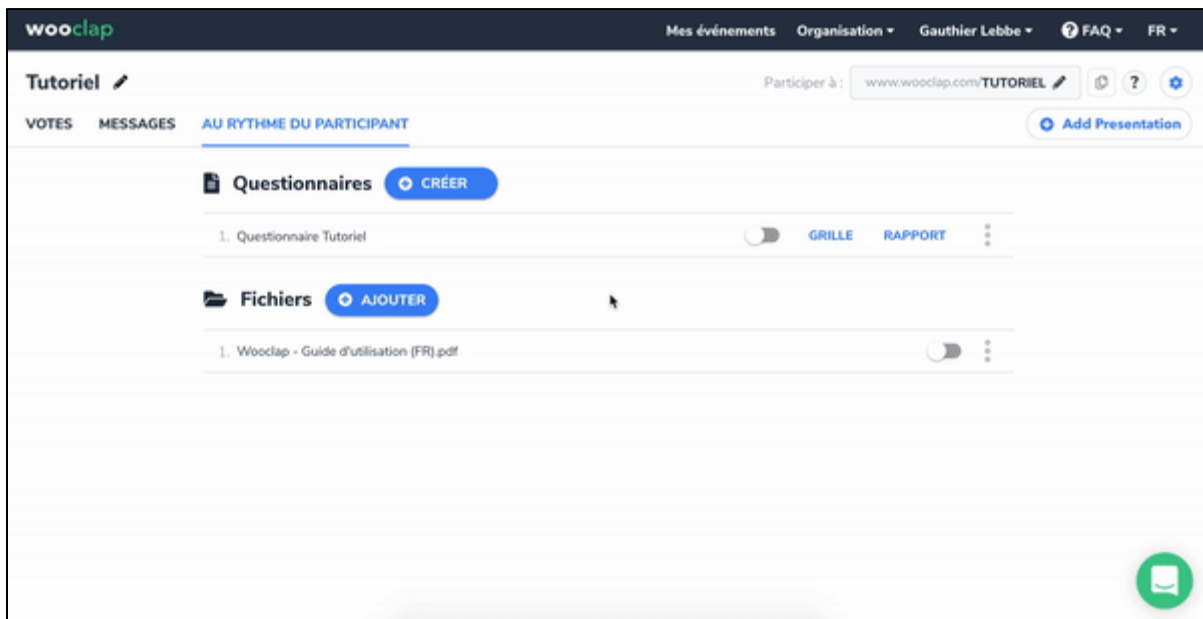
wooclap

Mes événements Organisation ▾ Gauthier Lebbe ▾ FAQ ▾ FR ▾

Tutoriel

Participer à : www.wooclap.com/TUTORIEL

?

VOTES MESSAGES AU RYTHME DU PARTICIPANT

Add Presentation

Questionnaires CRÉER

1. Questionnaire Tutoriel GRILLE RAPPORT

Fichiers AJOUTER

1. Wooclap - Guide d'utilisation (FR).pdf